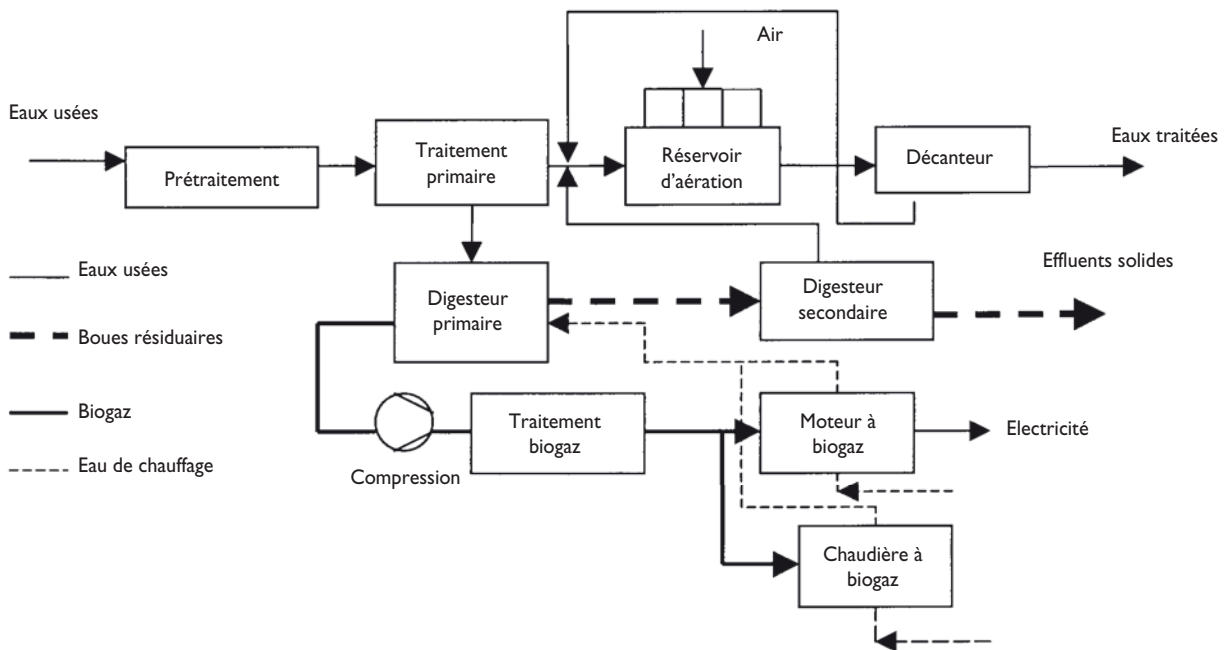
Air

Eaux usées

Prétraitement

Traitement primaire

Réservoir d'aération

Décanteur

Eaux traitées

Effluents solides

Eaux usées

Boues résiduaires

Biogaz

Eau de chauffage

Digesteur primaire

Digesteur secondaire

Compression

Traitement biogaz

Moteur à biogaz

Electricité

Chaudière à biogaz